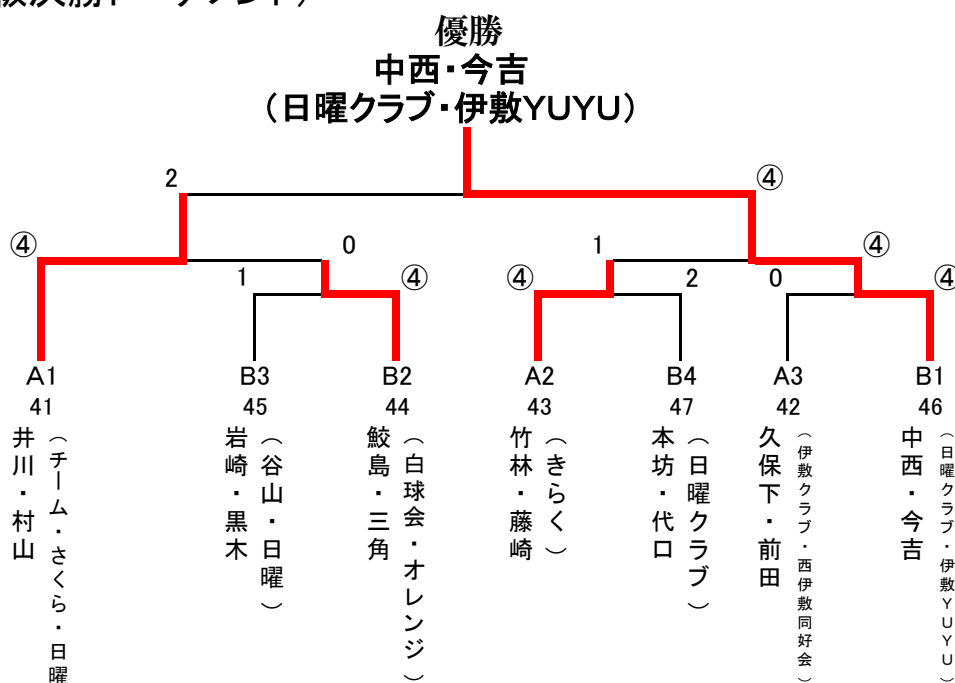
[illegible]
優勝
中西・今吉
（日曜クラブ・伊敷YUYU）

2
④
④
0
④
1
④
1
④
2
0
④
④

A1
41
井川・村山
（チーム・さくら・日曜

B3
45
岩崎・黒木
（谷山・日曜）

B2
44
鮫島・三角
（白球会・オレンジ）

A2
43
竹林・藤崎
（きらく）

B4
47
本坊・代口
（日曜クラブ）

A3
42
久保下・前田
（伊敷クラブ・西伊敷同好会）

B1
46
中西・今吉
（日曜クラブ・伊敷YUYU）